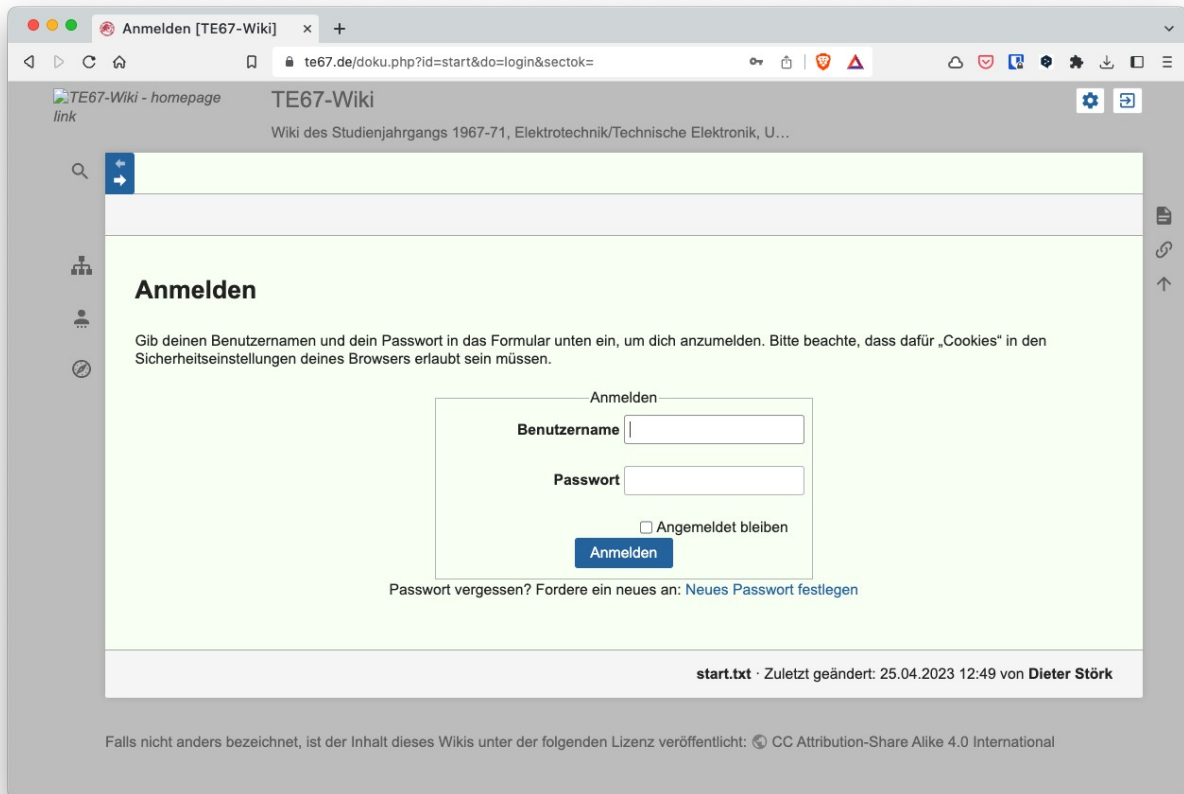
Anmelden [TE67-Wiki]

te67.de/doku.php?id=start&do=login&sectok=

TE67-Wiki - homepage link

TE67-Wiki

Wiki des Studienjahrgangs 1967-71, Elektrotechnik/Technische Elektronik, U…

Anmelden

Gib deinen Benutzernamen und dein Passwort in das Formular unten ein, um dich anzumelden. Bitte beachte, dass dafür „Cookies“ in den Sicherheitseinstellungen deines Browsers erlaubt sein müssen.

Anmelden

Benutzername

Passwort

Angemeldet bleiben

Anmelden

Passwort vergessen? Fordere ein neues an: Neues Passwort festlegen

start.txt · Zuletzt geändert: 25.04.2023 12:49 von Dieter Störk

Falls nicht anders bezeichnet, ist der Inhalt dieses Wikis unter der folgenden Lizenz veröffentlicht: CC Attribution-Share Alike 4.0 International